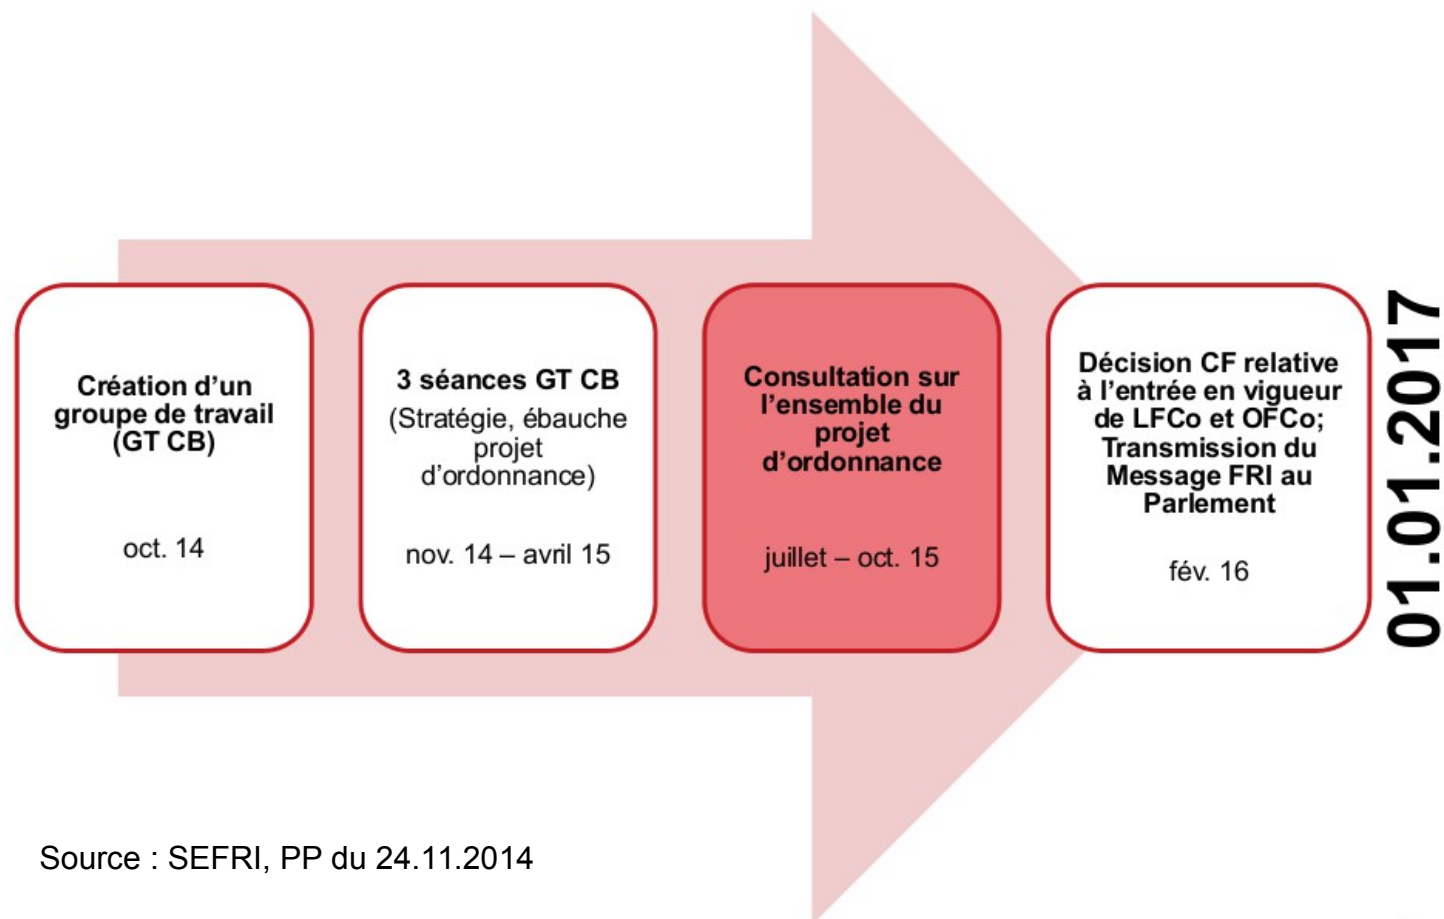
Création d'un groupe de travail (GT CB)

oct. 14

3 séances GT CB
(Stratégie, ébauche projet d'ordonnance)

nov. 14 – avril 15

Consultation sur l'ensemble du projet d'ordonnance

juillet – oct. 15

Décision CF relative à l'entrée en vigueur de LFCo et OFCo; Transmission du Message FRI au Parlement

fév. 16

01.01.2017

Source : SEFRI, PP du 24.11.2014